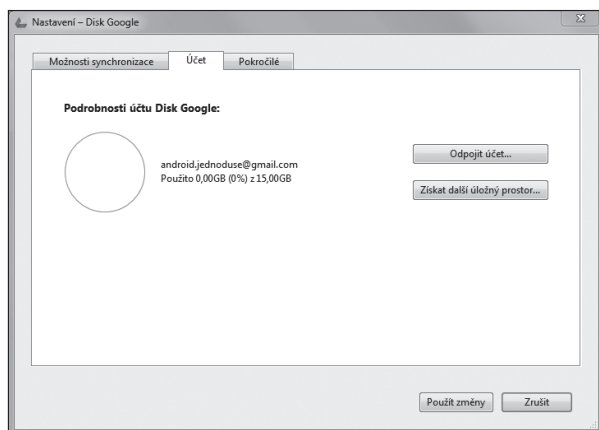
Nastavení – Disk Google

Možnosti synchronizace
Účet
Pokročilé

Podrobnosti účtu Disk Google:

android.jednoduse@gmail.com
Použito 0,00GB (0%) z 15,00GB

Odpojit účet...

Získat další úložný prostor...

Použít změny
Zrušit